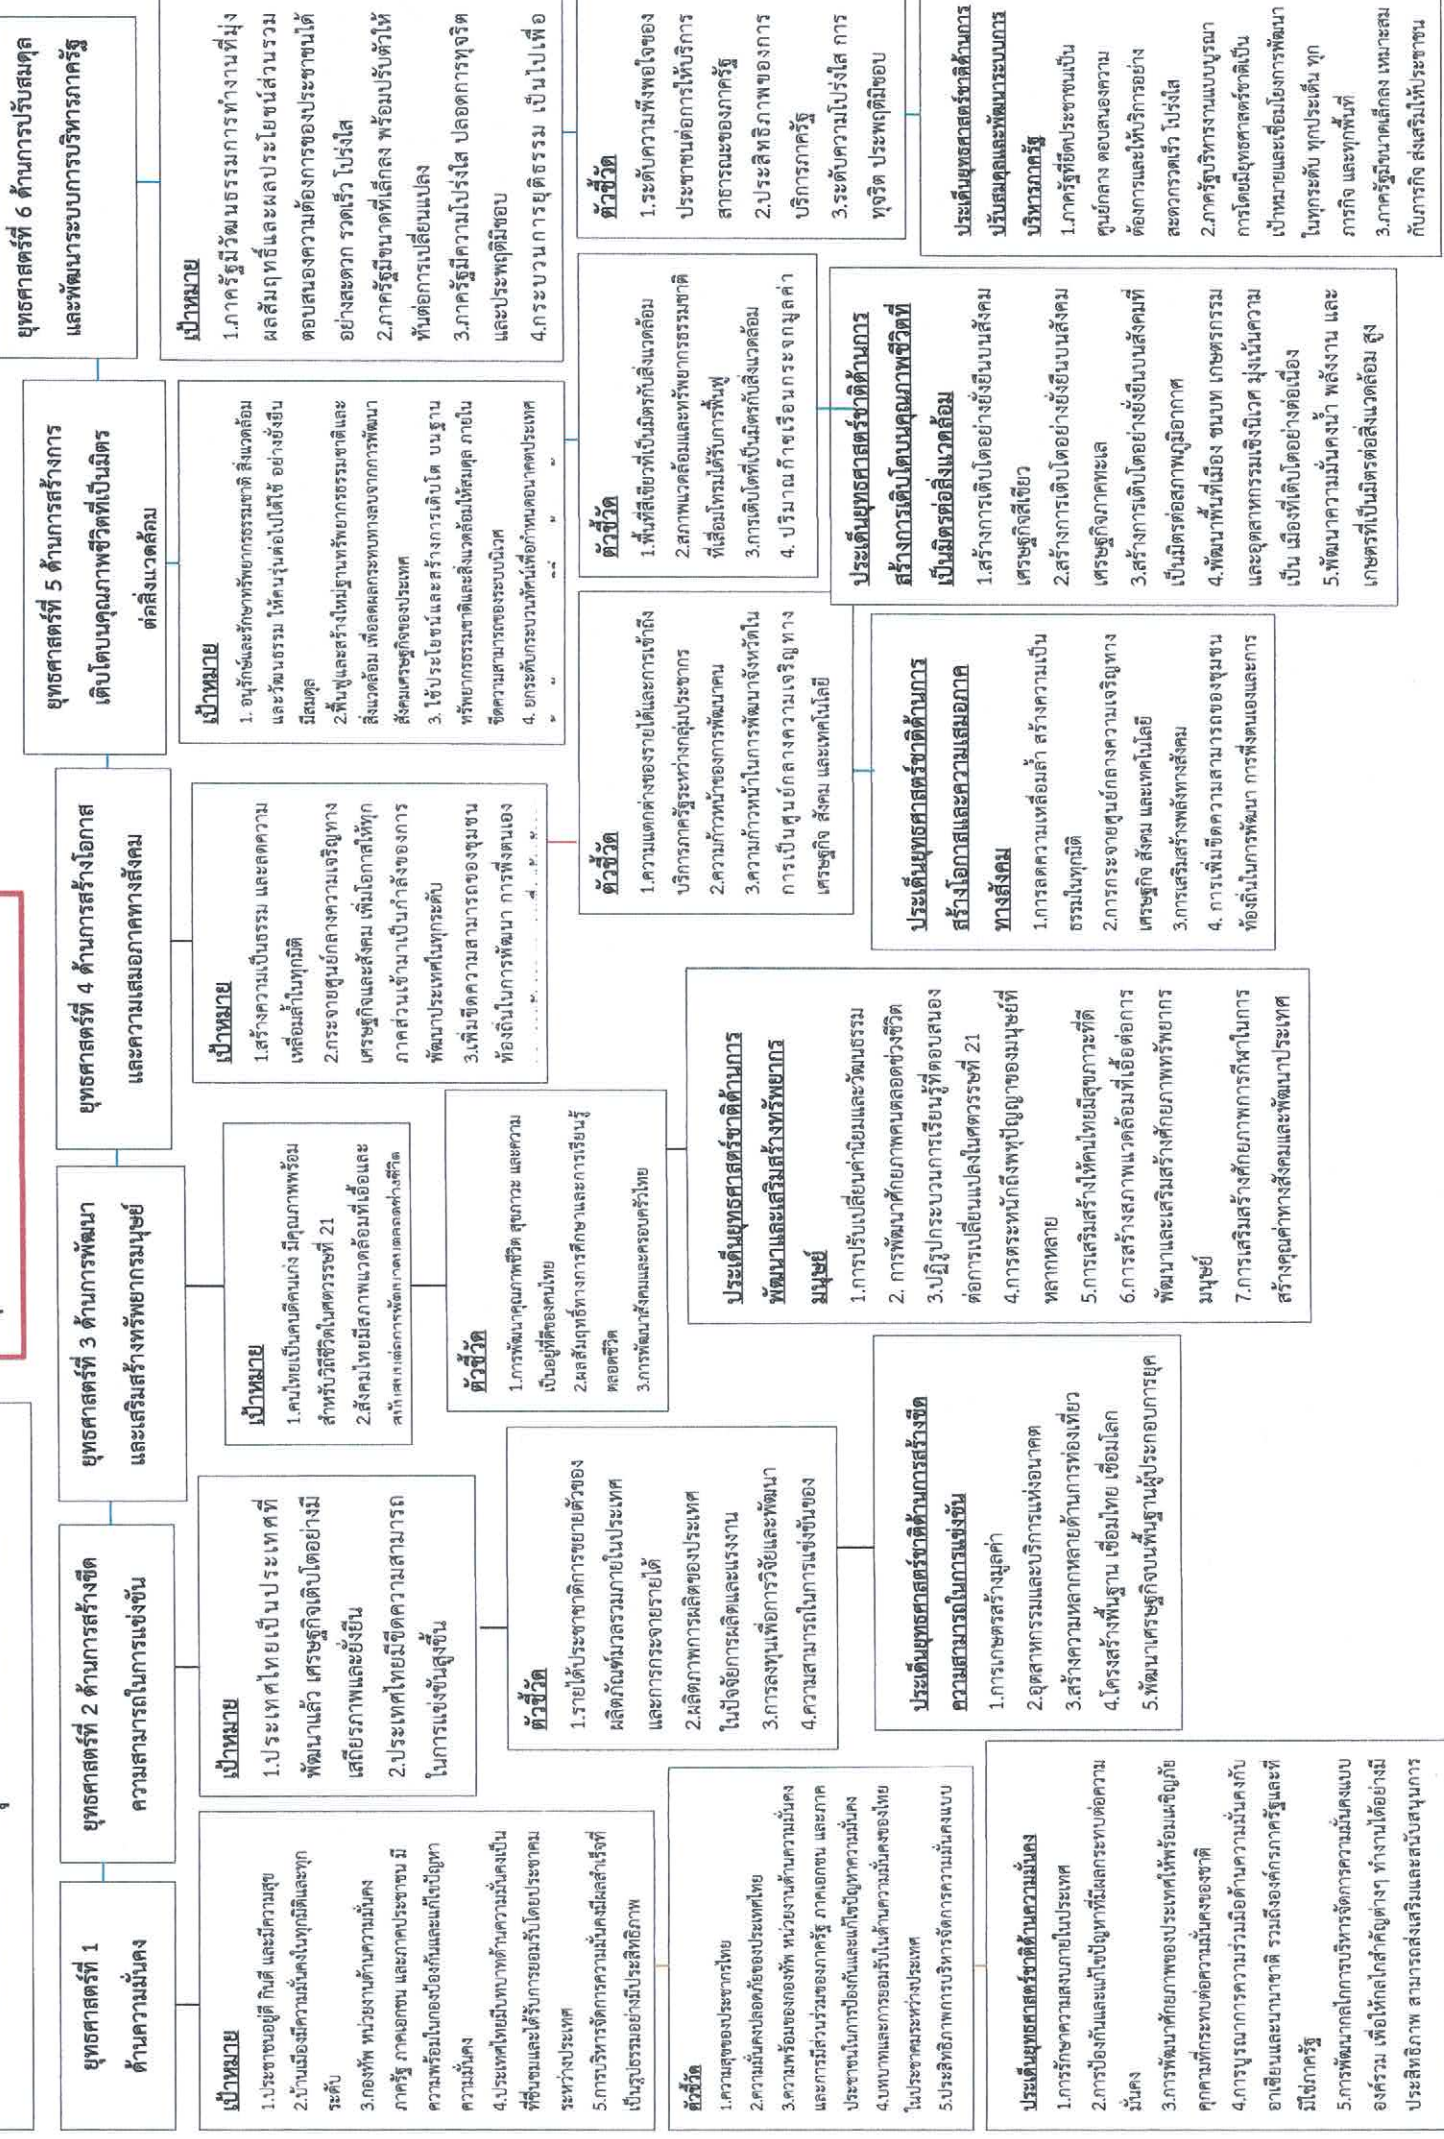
ยุทธศาสตร์ที่ 1 ด้านความมั่นคง

เป้าหมาย
1.ประชาชนอยู่ดี กินดี และมีความสุข
2.บ้านเมืองมีความมั่นคงในทุกมิติและทุกระดับ
3.กองทัพ หน่วยงานด้านความมั่นคง ภาครัฐ ภาคเอกชน และภาคประชาชน มีความพร้อมในการป้องกันและแก้ไขปัญหาความมั่นคง
4.ประเทศไทยมีบทบาทด้านความมั่นคงเป็นที่ชื่นชมและได้รับการยอมรับโดยประชาคมระหว่างประเทศ
5.การบริหารจัดการความมั่นคงมีผลสำเร็จที่เป็นรูปธรรมอย่างมีประสิทธิภาพ

ตัวชี้วัด
1.ความสุขของประชากรไทย
2.ความมั่นคงปลอดภัยของประเทศไทย
3.ความพร้อมของกองทัพ หน่วยงานด้านความมั่นคง และการมีส่วนร่วมของภาครัฐ ภาคเอกชน และภาคประชาชนในการป้องกันและแก้ไขปัญหาความมั่นคง
4.บทบาทและการยอมรับในด้านความมั่นคงของไทยในประชาคมระหว่างประเทศ
5.ประสิทธิภาพการบริหารจัดการความมั่นคงแบบ

ประเด็นยุทธศาสตร์ชาติด้านความมั่นคง
1.การรักษาความสงบภายในประเทศ
2.การป้องกันและแก้ไขปัญหาที่มีผลกระทบต่อความมั่นคง
3.การพัฒนาศักยภาพของประเทศให้พร้อมเผชิญภัยคุกคามที่กระทบต่อความมั่นคงของชาติ
4.การบูรณาการความร่วมมือด้านความมั่นคงกับอาเซียนและนานาชาติ รวมถึงองค์กรภาครัฐและที่มิใช่ภาครัฐ
5.การพัฒนากลไกการบริหารจัดการความมั่นคงแบบองค์รวม เพื่อให้กลไกสำคัญต่างๆ ทำงานได้อย่างมีประสิทธิภาพ สามารถส่งเสริมและสนับสนุนการ

ยุทธศาสตร์ที่ 2 ด้านการสร้างขีดความสามารถในการแข่งขัน

เป้าหมาย
1.ประเทศไทยเป็นประเทศที่พัฒนาแล้ว เศรษฐกิจเติบโตอย่างมีเสถียรภาพและยั่งยืน
2.ประเทศไทยมีขีดความสามารถในการแข่งขันสูงขึ้น

ตัวชี้วัด
1.รายได้ประชาชาติการขยายตัวของผลิตภัณฑ์มวลรวมภายในประเทศ และการกระจายรายได้
2.ผลิตภาพการผลิตของประเทศ ในปัจจัยการผลิตและแรงงาน
3.การลงทุนเพื่อการวิจัยและพัฒนา
4.ความสามารถในการแข่งขันของ

ประเด็นยุทธศาสตร์ชาติด้านการสร้างขีดความสามารถในการแข่งขัน
1.การเกษตรสร้างมูลค่า
2.อุตสาหกรรมและบริการแห่งอนาคต
3.สร้างความหลากหลายด้านการท่องเที่ยว
4.โครงสร้างพื้นฐาน เชื่อมไทย เชื่อมโลก
5.พัฒนาเศรษฐกิจบนพื้นฐานผู้ประกอบการยุค

ยุทธศาสตร์ที่ 3 ด้านการพัฒนาและเสริมสร้างทรัพยากรมนุษย์

เป้าหมาย
1.คนไทยเป็นคนดีคนเก่ง มีคุณภาพพร้อมสำหรับวิถีชีวิตในศตวรรษที่ 21
2.สังคมไทยมีสภาพแวดล้อมที่เอื้อและสนับสนุนต่อการพัฒนาคนตลอดช่วงชีวิต

ตัวชี้วัด
1.การพัฒนาคุณภาพชีวิต สุขภาวะ และความเป็นอยู่ที่ดีของคนไทย
2.ผลสัมฤทธิ์ทางการศึกษาและการเรียนรู้ตลอดชีวิต
3.การพัฒนาสังคมและครอบครัวไทย

ประเด็นยุทธศาสตร์ชาติด้านการพัฒนาและเสริมสร้างทรัพยากรมนุษย์
1.การปรับเปลี่ยนค่านิยมและวัฒนธรรม
2. การพัฒนาศักยภาพคนตลอดช่วงชีวิต
3.ปฏิรูปกระบวนการเรียนรู้ที่ตอบสนองต่อการเปลี่ยนแปลงในศตวรรษที่ 21
4.การตระหนักถึงพหุปัญญาของมนุษย์ที่หลากหลาย
5.การเสริมสร้างให้คนไทยมีสุขภาวะที่ดี
6.การสร้างสภาพแวดล้อมที่เอื้อต่อการพัฒนาและเสริมสร้างศักยภาพทรัพยากรมนุษย์
7.การเสริมสร้างศักยภาพการกีฬาในการสร้างคุณค่าทางสังคมและพัฒนาประเทศ

ยุทธศาสตร์ที่ 4 ด้านการสร้างโอกาสและความเสมอภาคทางสังคม

เป้าหมาย
1.สร้างความเป็นธรรม และลดความเหลื่อมล้ำในทุกมิติ
2.กระจายศูนย์กลางความเจริญทางเศรษฐกิจและสังคม เพิ่มโอกาสให้ทุกภาคส่วนเข้ามาเป็นกำลังของการพัฒนาประเทศในทุกระดับ
3.เพิ่มขีดความสามารถของชุมชนท้องถิ่นในการพัฒนา การพึ่งตนเอง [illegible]

ตัวชี้วัด
1.ความแตกต่างของรายได้และการเข้าถึงบริการภาครัฐระหว่างกลุ่มประชากร
2.ความก้าวหน้าของการพัฒนาคน
3.ความก้าวหน้าในการพัฒนาจังหวัดในการเป็นศูนย์กลางความเจริญทางเศรษฐกิจ สังคม และเทคโนโลยี

ประเด็นยุทธศาสตร์ชาติด้านการสร้างโอกาสและความเสมอภาคทางสังคม
1.การลดความเหลื่อมล้ำ สร้างความเป็นธรรมในทุกมิติ
2.การกระจายศูนย์กลางความเจริญทางเศรษฐกิจ สังคม และเทคโนโลยี
3.การเสริมสร้างพลังทางสังคม
4. การเพิ่มขีดความสามารถของชุมชนท้องถิ่นในการพัฒนา การพึ่งตนเองและการ

ยุทธศาสตร์ที่ 5 ด้านการสร้างการเติบโตบนคุณภาพชีวิตที่เป็นมิตรต่อสิ่งแวดล้อม

เป้าหมาย
1. อนุรักษ์และรักษาทรัพยากรธรรมชาติ สิ่งแวดล้อม และวัฒนธรรม ให้คนรุ่นต่อไปได้ใช้ อย่างยั่งยืน มีสมดุล
2.ฟื้นฟูและสร้างใหม่ฐานทรัพยากรธรรมชาติและสิ่งแวดล้อม เพื่อลดผลกระทบทางลบจากการพัฒนาสังคมเศรษฐกิจของประเทศ
3. ใช้ประโยชน์และสร้างการเติบโต บนฐานทรัพยากรธรรมชาติและสิ่งแวดล้อมให้สมดุล ภายในขีดความสามารถของระบบนิเวศ
4. ยกระดับกระบวนทัศน์เพื่อกำหนดอนาคตประเทศ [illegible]

ตัวชี้วัด
1.พื้นที่สีเขียวที่เป็นมิตรกับสิ่งแวดล้อม
2.สภาพแวดล้อมและทรัพยากรธรรมชาติที่เสื่อมโทรมได้รับการฟื้นฟู
3.การเติบโตที่เป็นมิตรกับสิ่งแวดล้อม
4. ปริมาณก๊าซเรือนกระจกมูลค่า

ประเด็นยุทธศาสตร์ชาติด้านการสร้างการเติบโตบนคุณภาพชีวิตที่เป็นมิตรต่อสิ่งแวดล้อม
1.สร้างการเติบโตอย่างยั่งยืนบนสังคมเศรษฐกิจสีเขียว
2.สร้างการเติบโตอย่างยั่งยืนบนสังคมเศรษฐกิจภาคทะเล
3.สร้างการเติบโตอย่างยั่งยืนบนสังคมที่เป็นมิตรต่อสภาพภูมิอากาศ
4.พัฒนาพื้นที่เมือง ชนบท เกษตรกรรม และอุตสาหกรรมเชิงนิเวศ มุ่งเน้นความเป็น เมืองที่เติบโตอย่างต่อเนื่อง
5.พัฒนาความมั่นคงน้ำ พลังงาน และเกษตรที่เป็นมิตรต่อสิ่งแวดล้อม สูง

ยุทธศาสตร์ที่ 6 ด้านการปรับสมดุลและพัฒนาระบบการบริหารภาครัฐ

เป้าหมาย
1.ภาครัฐมีวัฒนธรรมการทำงานที่มุ่งผลสัมฤทธิ์และผลประโยชน์ส่วนรวม ตอบสนองความต้องการของประชาชนได้อย่างสะดวก รวดเร็ว โปร่งใส
2.ภาครัฐมีขนาดที่เล็กลง พร้อมปรับตัวให้ทันต่อการเปลี่ยนแปลง
3.ภาครัฐมีความโปร่งใส ปลอดการทุจริตและประพฤติมิชอบ
4.กระบวนการยุติธรรม เป็นไปเพื่อ

ตัวชี้วัด
1.ระดับความพึงพอใจของประชาชนต่อการให้บริการสาธารณะของภาครัฐ
2.ประสิทธิภาพของการบริการภาครัฐ
3.ระดับความโปร่งใส การทุจริต ประพฤติมิชอบ

ประเด็นยุทธศาสตร์ชาติด้านการปรับสมดุลและพัฒนาระบบการบริหารภาครัฐ
1.ภาครัฐที่ยึดประชาชนเป็นศูนย์กลาง ตอบสนองความต้องการและให้บริการอย่างสะดวกรวดเร็ว โปร่งใส
2.ภาครัฐบริหารงานแบบบูรณาการโดยมียุทธศาสตร์ชาติเป็นเป้าหมายและเชื่อมโยงการพัฒนาในทุกระดับ ทุกประเด็น ทุกภารกิจ และทุกพื้นที่
3.ภาครัฐมีขนาดเล็กลง เหมาะสมกับภารกิจ ส่งเสริมให้ประชาชน